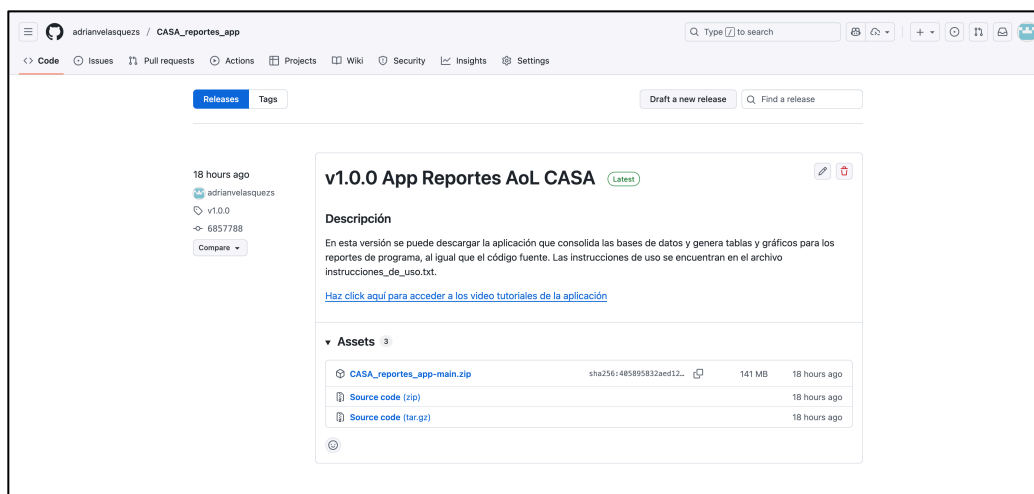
adrianvelasquezs / CASA_reportes_app

Type / to search

+ ▾

<> Code Issues Pull requests Actions Projects Wiki Security Insights Settings

Releases Tags

Draft a new release Find a release

18 hours ago
adrianvelasquezs
v1.0.0
6857788
Compare ▾

v1.0.0 App Reportes AoL CASA Latest

Descripción

En esta versión se puede descargar la aplicación que consolida las bases de datos y genera tablas y gráficos para los reportes de programa, al igual que el código fuente. Las instrucciones de uso se encuentran en el archivo instrucciones_de_uso.txt.

Haz click aquí para acceder a los video tutoriales de la aplicación

▾ Assets 3

| | | | |
|---|---|---|---|
| CASA_reportes_app-main.zip | sha256:405895832aed12… | 141 MB | 18 hours ago |
| Source code (zip) | | | 18 hours ago |
| Source code (tar.gz) | | | 18 hours ago |